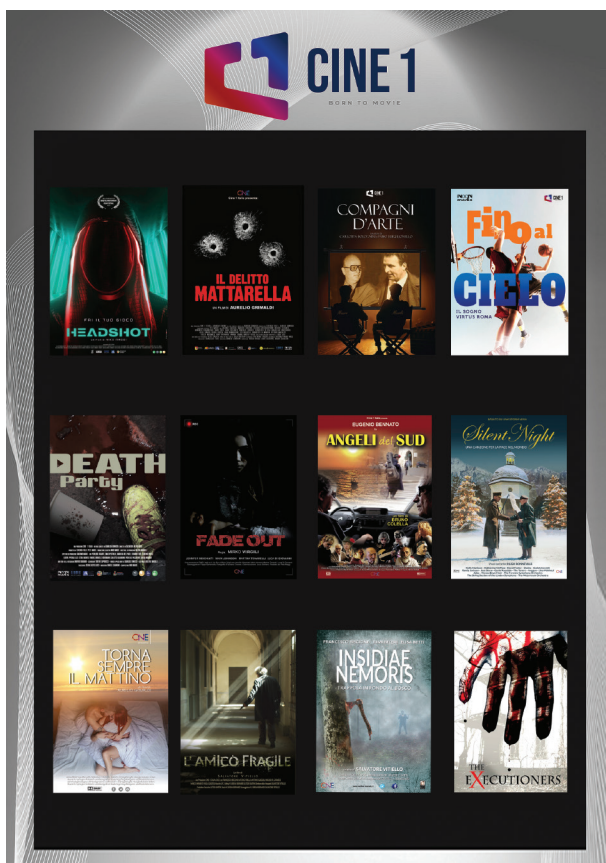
CINE 1
BORN TO MOVIE

HEADSHOT

IL DELITTO MATTARELLA
UN FILM DI AURELIO GRIMALDI

COMPAGNI D'ARTE

Fino al CIELO
IL SOGNO VIRTUS ROMA

DEATH Party

FADE OUT

EUGENIO BENNATO
ANGELI del SUD

Silent Night

TORNA SEMPRE IL MATTINO

L'AMICO FRAGILE

INSIDIAE NEMORIS

THE EXECUTIONERS